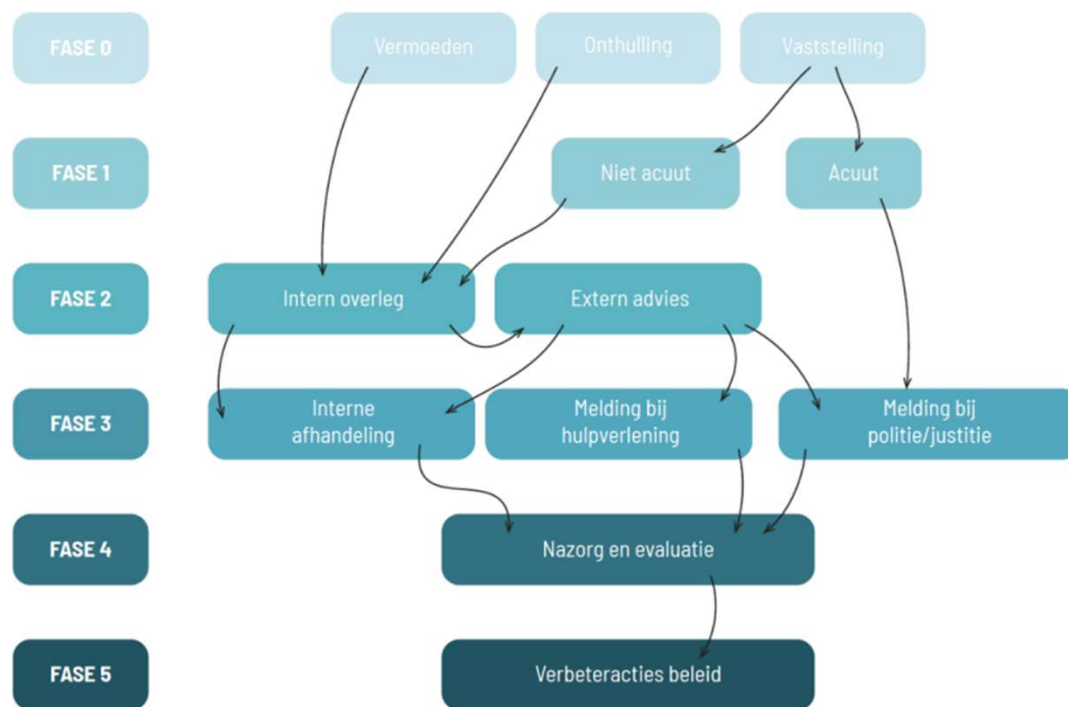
FASE 0
Vermoeden
Onthulling
Vaststelling

FASE 1
Niet acuut
Acuut

FASE 2
Intern overleg
Extern advies

FASE 3
Interne afhandeling
Melding bij hulpverlening
Melding bij politie/justitie

FASE 4
Nazorg en evaluatie

FASE 5
Verbeteracties beleid